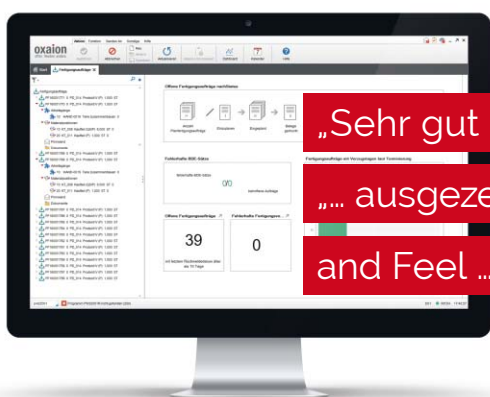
oxaion

Offene Fertigungsaufträge nachfüllen

Fehlerhafte BDE-Sätze

0/0

Offene Fertigungsaufträge

39

Fehlerhafte Fertigungsa...

0

Fertigungsaufträge mit Verzugstagen laut Terminierung

„Sehr gut

„... ausgeze

and Feel ...